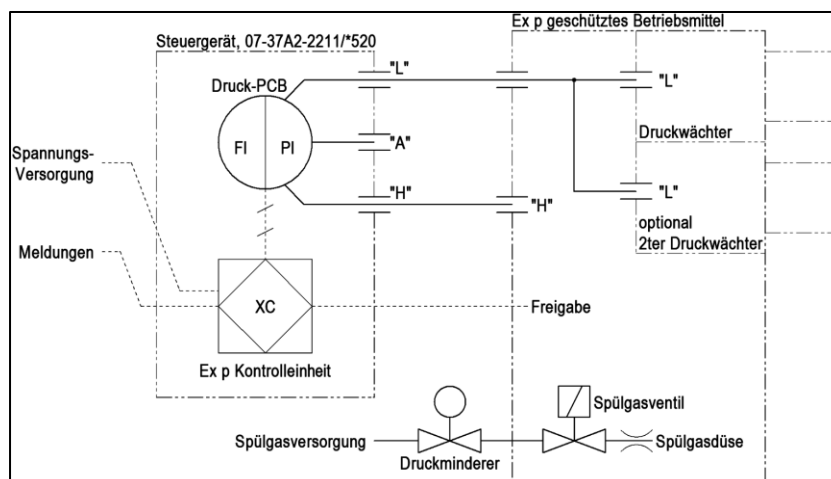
Ex p geschütztes Betriebsmittel

Steuergerät, 07-37A2-2211/*520

Druck-PCB

"L"

"L"

FI

PI

"A"

Druckwächter

Spannungs-Versorgung

"H"

"H"

"L"

optional 2ter Druckwächter

Meldungen

XC

Freigabe

Ex p Kontrolleinheit

Spülgasventil

Spülgasversorgung

Spülgasdüse

Druckminderer